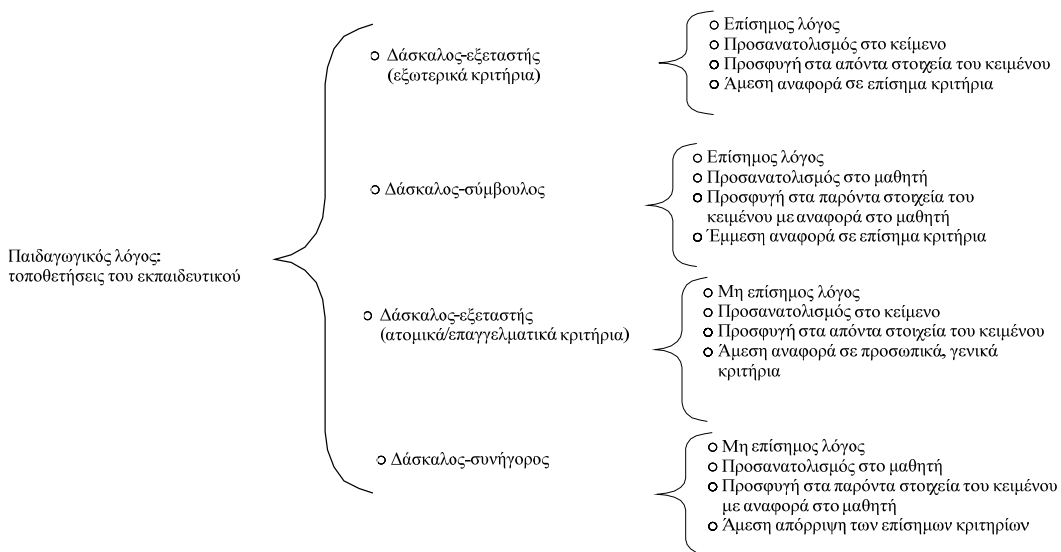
Παιδαγωγικός λόγος: τοποθετήσεις του εκπαιδευτικού

Δάσκαλος-εξεταστής (εξωτερικά κριτήρια)

Επίσημος λόγος
Προσανατολισμός στο κείμενο
Προσφυγή στα απόντα στοιχεία του κειμένου
Άμεση αναφορά σε επίσημα κριτήρια

Δάσκαλος-σύμβουλος

Επίσημος λόγος
Προσανατολισμός στο μαθητή
Προσφυγή στα παρόντα στοιχεία του κειμένου με αναφορά στο μαθητή
Έμμεση αναφορά σε επίσημα κριτήρια

Δάσκαλος-εξεταστής (ατομικά/επαγγελματικά κριτήρια)

Μη επίσημος λόγος
Προσανατολισμός στο κείμενο
Προσφυγή στα απόντα στοιχεία του κειμένου
Άμεση αναφορά σε προσωπικά, γενικά κριτήρια

Δάσκαλος-συνήγορος

Μη επίσημος λόγος
Προσανατολισμός στο μαθητή
Προσφυγή στα παρόντα στοιχεία του κειμένου με αναφορά στο μαθητή
Άμεση απόρριψη των επίσημων κριτηρίων